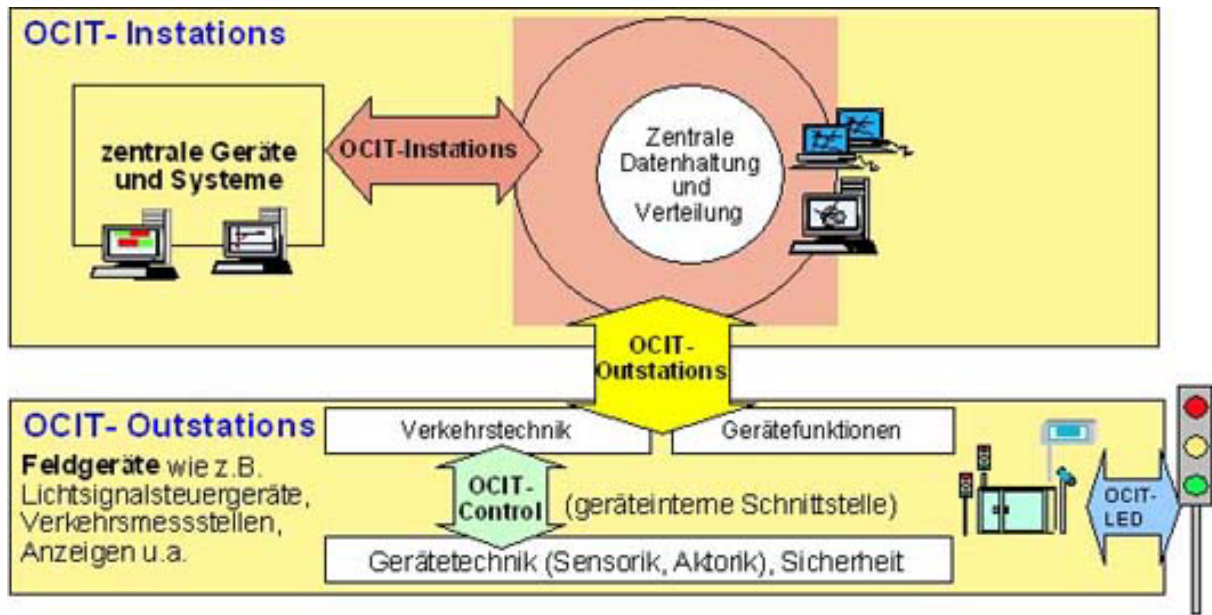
OCIT- Instations

zentrale Geräte und Systeme

OCIT-Instations

Zentrale Datenhaltung und Verteilung

OCIT-Outstations

OCIT- Outstations

Feldgeräte wie z.B. Lichtsignalsteuergeräte, Verkehrsmessstellen, Anzeigen u.a.

Verkehrstechnik

Gerätefunktionen

OCIT-Control

(geräteinterne Schnittstelle)

Gerätetechnik (Sensorik, Aktorik), Sicherheit

OCIT-LED